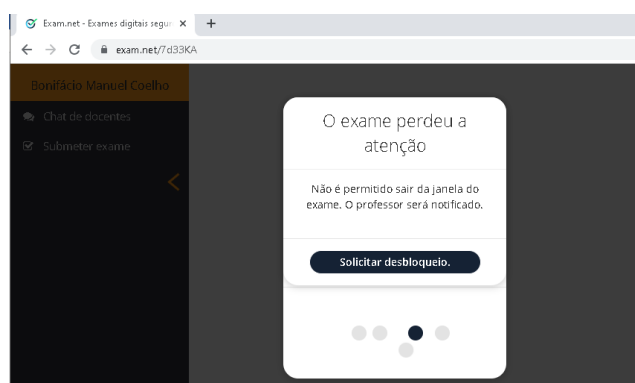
Exam.net - Exames digitais segur ×

exam.net/7d33KA

Bonifácio Manuel Coelho

Chat de docentes

Submeter exame

O exame perdeu a atenção

Não é permitido sair da janela do exame. O professor será notificado.

Solicitar desbloqueio.